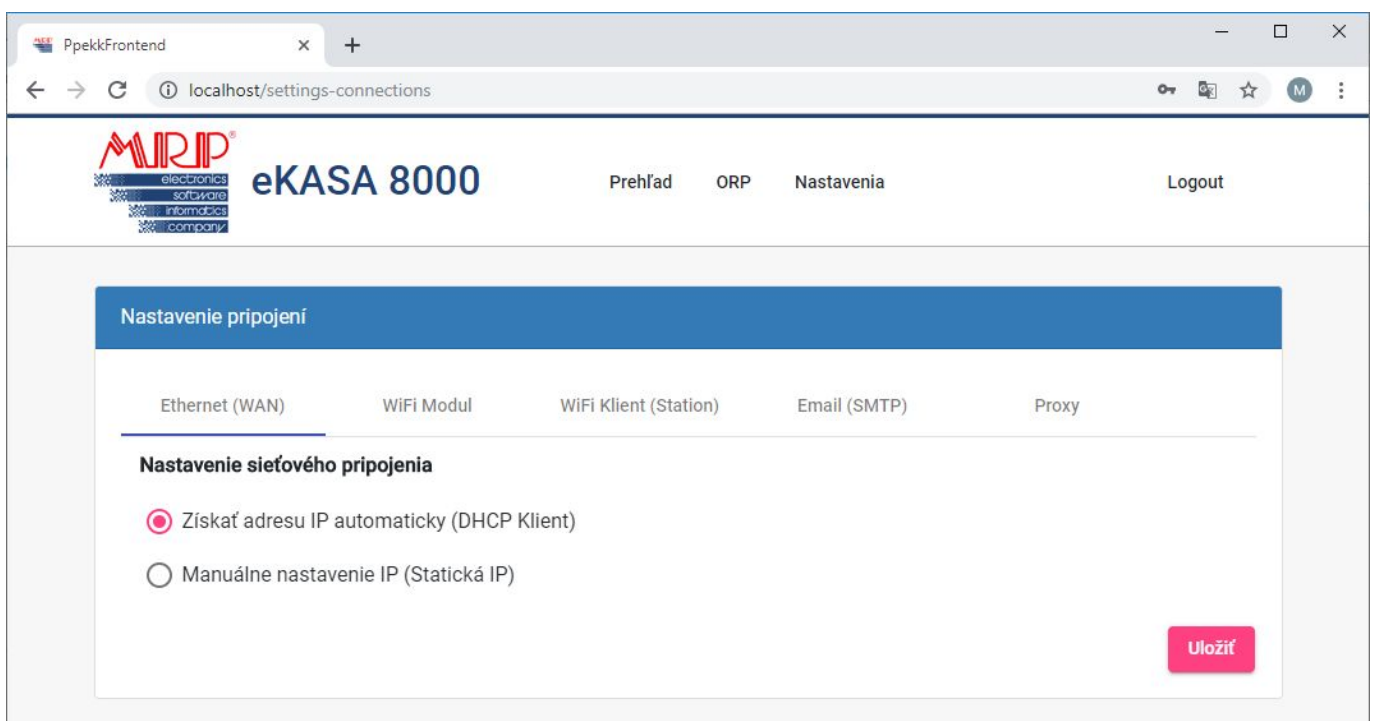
PpekkFrontend
localhost/settings-connections
M

MRP®
electronics
software
informatics
company
eKASA 8000
Prehľad ORP Nastavenia Logout

Nastavenie pripojení

Ethernet (WAN) WiFi Modul WiFi Klient (Station) Email (SMTP) Proxy

Nastavenie sieťového pripojenia

Získať adresu IP automaticky (DHCP Klient)

Manuálne nastavenie IP (Statická IP)

Uložiť